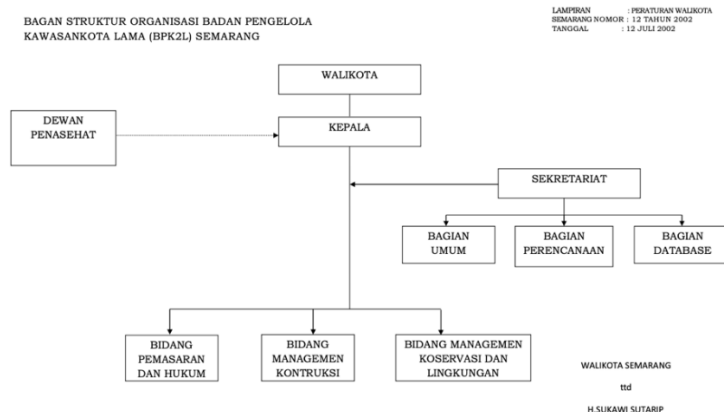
BAGAN STRUKTUR ORGANISASI BADAN PENGELOLA KAWASANKOTA LAMA (BPK2L) SEMARANG

LAMPIRAN : PERATURAN WALIKOTA
SEMARANG NOMOR : 12 TAHUN 2002
TANGGAL : 12 JULI 2002

WALIKOTA

DEWAN PENASEHAT

KEPALA

SEKRETARIAT

BAGIAN UMUM

BAGIAN PERENCANAAN

BAGIAN DATABASE

BIDANG PEMASARAN DAN HUKUM

BIDANG MANAGEMEN KONTRUKSI

BIDANG MANAGEMEN KOSERVASI DAN LINGKUNGAN

WALIKOTA SEMARANG

ttd

H.SUKAWI SUTARIP